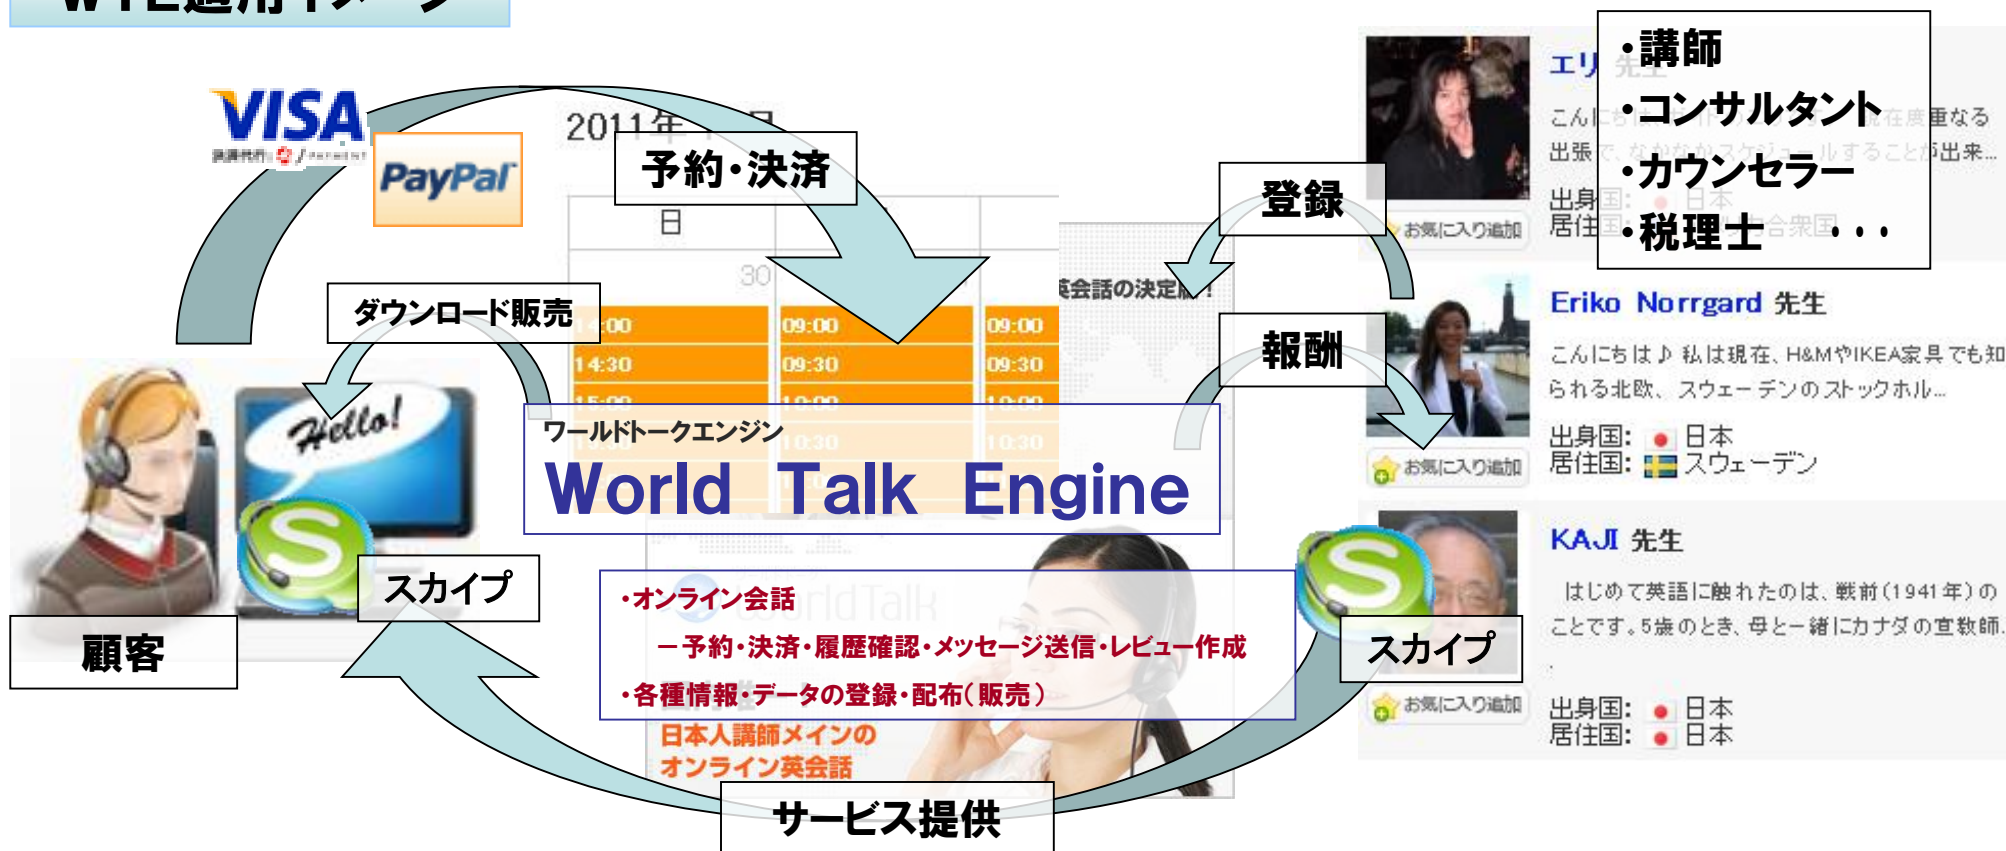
VISA

PayPal

2011年

予約・決済

日

30

ダウンロード販売

Hello!

顧客

スカイプ

ワールドトークエンジン
World Talk Engine

・オンライン会話
ー予約・決済・履歴確認・メッセージ送信・レビュー作成
・各種情報・データの登録・配布(販売)

日本人講師メインの
オンライン英会話

サービス提供

登録

報酬

スカイプ

・講師
・コンサルタント
・カウンセラー
・税理士 ・・・

エリ 先生
こんにちは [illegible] 重なる
出張で、なかなかスケジュールすることが出来...
出身国: 日本
居住国: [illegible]合衆国
お気に入り追加

Eriko Norrgard 先生
こんにちは♪ 私は現在、H&MやIKEA家具でも知られる北欧、スウェーデンのストックホル...
出身国: 日本
居住国: スウェーデン
お気に入り追加

KAJI 先生
はじめて英語に触れたのは、戦前(1941年)のことです。5歳のとき、母と一緒にカナダの宣教師.
出身国: 日本
居住国: 日本
お気に入り追加